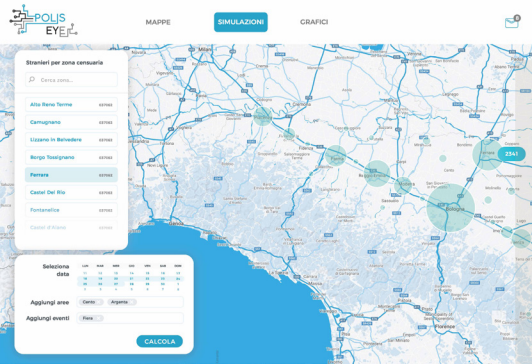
POLIS EYE

MAPPE
SIMULAZIONI
GRAFICI

Stranieri per zona censuaria

Cerca zona...

Alto Reno Terme 037062
Camugnano 037062
Lizzano in Belvedere 037062
Borgo Tossignano 037062
Ferrara 037062
Castel Del Rio 037062
Fontanelice 037062
Castel di Casio 037062

Seleziona data

| LUN | MAR | MER | GIO | VEN | SAB | DOM |
|---|---|---|---|---|---|---|
| 17 | 13 | 14 | 15 | 16 | 17 | 18 |
| 19 | 20 | 21 | 22 | 23 | 24 | 25 |
| 26 | 27 | 28 | 29 | 30 | 31 | 1 |
| 2 | 3 | 4 | 5 | 6 | 7 | 8 |

Aggiungi aree Cento Argenta
Aggiungi eventi Fiera

CALCOLA

Milano
Ferrara
Bologna
Modena
Reggio Emilia
Firenze
2341